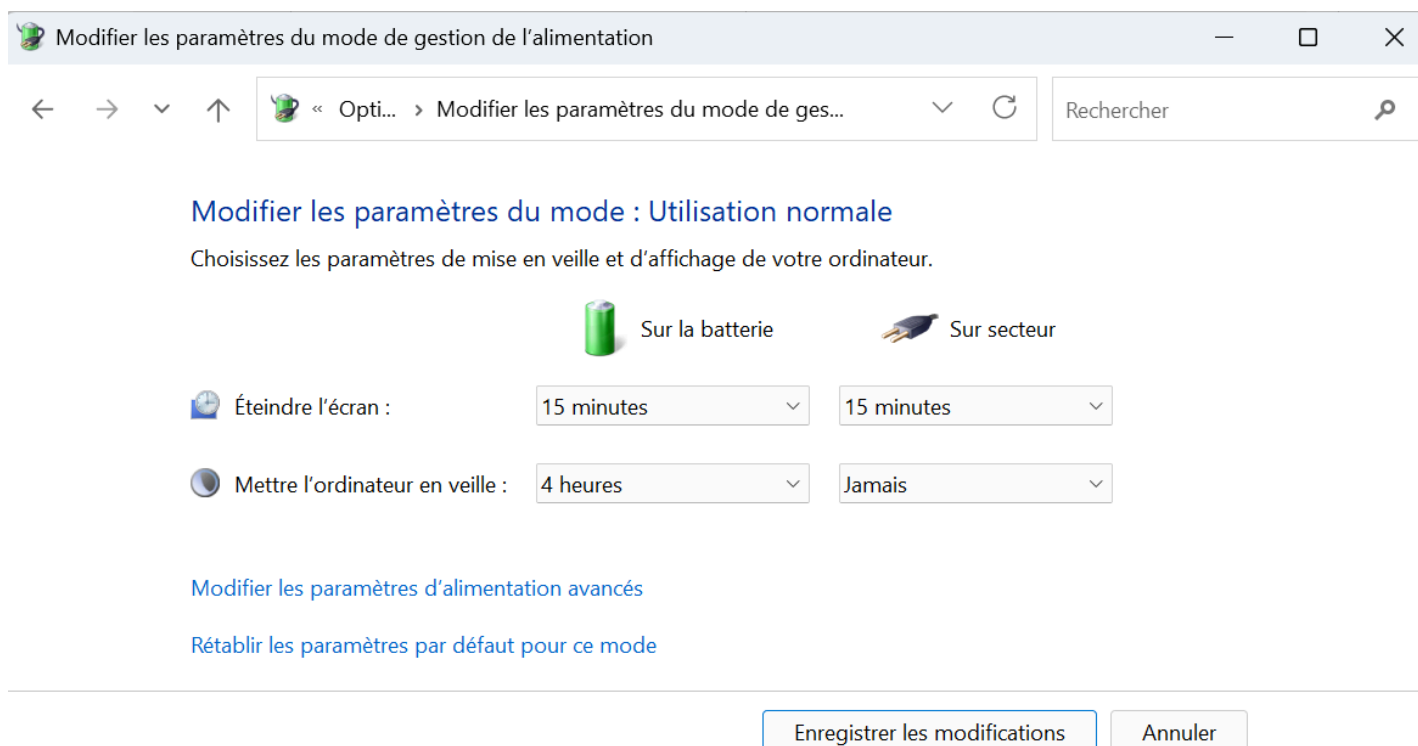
Modifier les paramètres du mode de gestion de l’alimentation

« Opti... › Modifier les paramètres du mode de ges...

Rechercher

Modifier les paramètres du mode : Utilisation normale

Choisissez les paramètres de mise en veille et d’affichage de votre ordinateur.

| | Sur la batterie | Sur secteur |
|---|---|---|
| Éteindre l’écran : | 15 minutes | 15 minutes |
| Mettre l’ordinateur en veille : | 4 heures | Jamais |

Modifier les paramètres d’alimentation avancés

Rétablir les paramètres par défaut pour ce mode

Enregistrer les modifications

Annuler